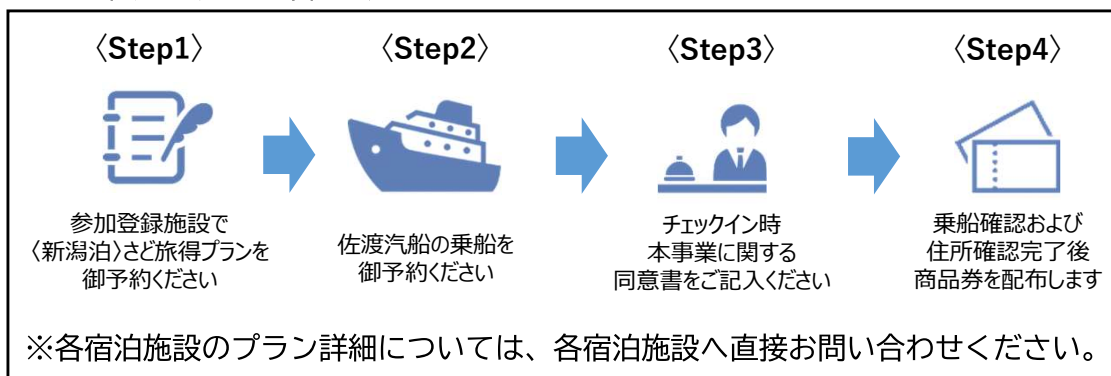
〈Step1〉

参加登録施設で〈新潟泊〉さど旅得プランを御予約ください

〈Step2〉

佐渡汽船の乗船を御予約ください

〈Step3〉

チェックイン時本事業に関する同意書をご記入ください

〈Step4〉

乗船確認および住所確認完了後商品券を配布します

※各宿泊施設のプラン詳細については、各宿泊施設へ直接お問い合わせください。